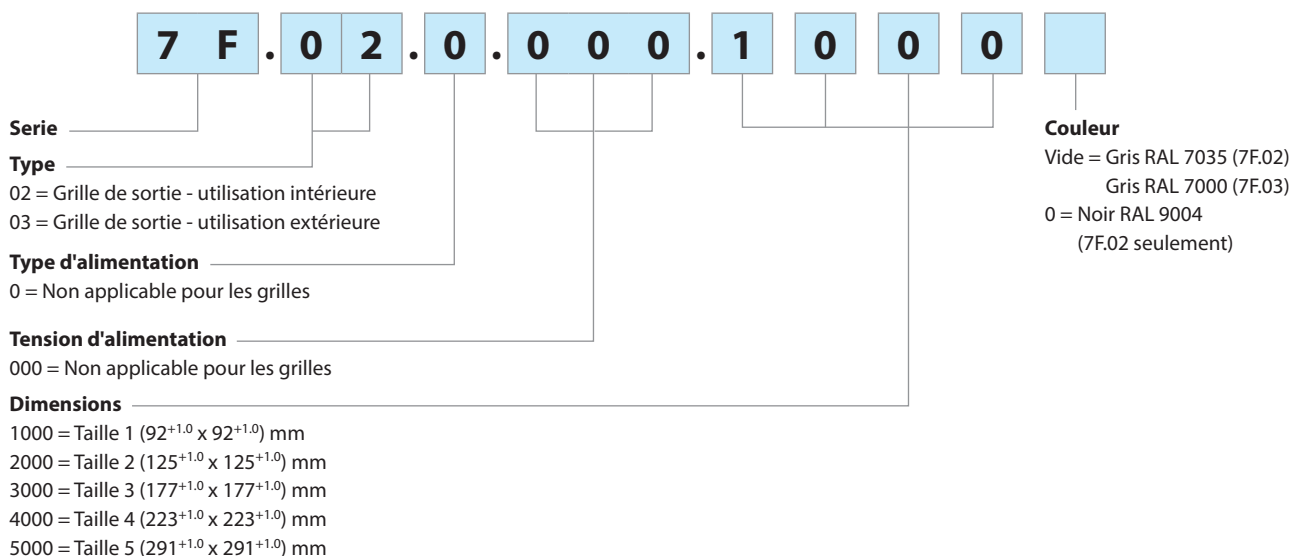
7 F . 0 2 . 0 . 0 0 0 . 1 0 0 0

Serie

Type
02 = Grille de sortie - utilisation intérieure
03 = Grille de sortie - utilisation extérieure

Type d'alimentation
0 = Non applicable pour les grilles

Tension d'alimentation
000 = Non applicable pour les grilles

Dimensions
1000 = Taille 1 ($92^{+1.0}$ x $92^{+1.0}$) mm
2000 = Taille 2 ($125^{+1.0}$ x $125^{+1.0}$) mm
3000 = Taille 3 ($177^{+1.0}$ x $177^{+1.0}$) mm
4000 = Taille 4 ($223^{+1.0}$ x $223^{+1.0}$) mm
5000 = Taille 5 ($291^{+1.0}$ x $291^{+1.0}$) mm

Couleur
Vide = Gris RAL 7035 (7F.02)
Gris RAL 7000 (7F.03)
0 = Noir RAL 9004
(7F.02 seulement)